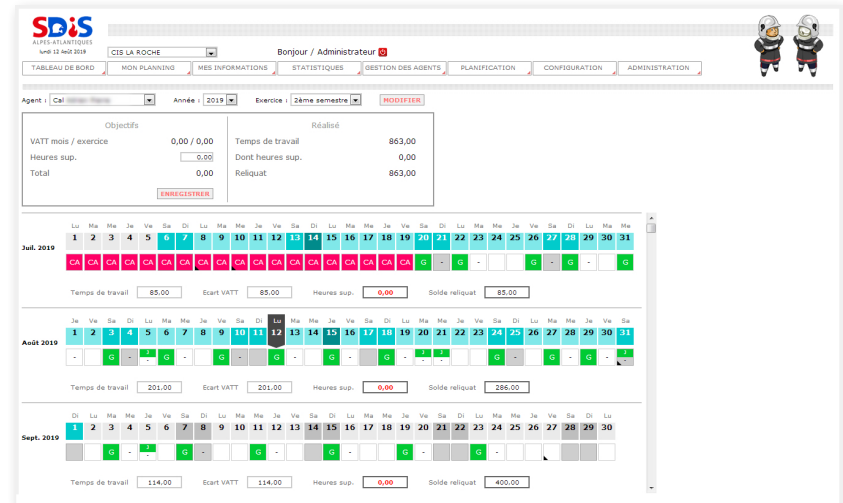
SDIS
ALPES-ATLANTIQUES
lundi 12 Août 2019

CIS LA ROCHE

Bonjour / Administrateur

TABLEAU DE BORD | MON PLANNING | MES INFORMATIONS | STATISTIQUES | GESTION DES AGENTS | PLANIFICATION | CONFIGURATION | ADMINISTRATION

Agent : Cal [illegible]
Année : 2019
Exercice : 2ème semestre
MODIFIER

Objectifs
VATT mois / exercice 0,00 / 0,00
Heures sup. 0.00
Total 0,00
ENREGISTRER

Réalisé
Temps de travail 863,00
Dont heures sup. 0,00
Reliquat 863,00

Juil. 2019
Lu Ma Me Je Ve Sa Di Lu Ma Me Je Ve Sa Di Lu Ma Me Je Ve Sa Di Lu Ma Me Je Ve Sa Di Lu Ma Me
1 2 3 4 5 6 7 8 9 10 11 12 13 14 15 16 17 18 19 20 21 22 23 24 25 26 27 28 29 30 31
CA CA CA CA CA CA CA CA CA CA CA CA CA CA CA CA CA CA CA G - G - G G - G
Temps de travail 85.00 Ecart VATT 85.00 Heures sup. 0,00 Solde reliquat 85.00

Août 2019
Je Ve Sa Di Lu Ma Me Je Ve Sa Di Lu Ma Me Je Ve Sa Di Lu Ma Me Je Ve Sa Di Lu Ma Me Je Ve Sa
1 2 3 4 5 6 7 8 9 10 11 12 13 14 15 16 17 18 19 20 21 22 23 24 25 26 27 28 29 30 31
- G J - G - G - J - J - - G - G - G J -
Temps de travail 201.00 Ecart VATT 201.00 Heures sup. 0,00 Solde reliquat 286.00

Sept. 2019
Di Lu Ma Me Je Ve Sa Di Lu Ma Me Je Ve Sa Di Lu Ma Me Je Ve Sa Di Lu Ma Me Je Ve Sa Di Lu
1 2 3 4 5 6 7 8 9 10 11 12 13 14 15 16 17 18 19 20 21 22 23 24 25 26 27 28 29 30
G - J - G - G - G - G -
Temps de travail 114.00 Ecart VATT 114.00 Heures sup. 0,00 Solde reliquat 400.00